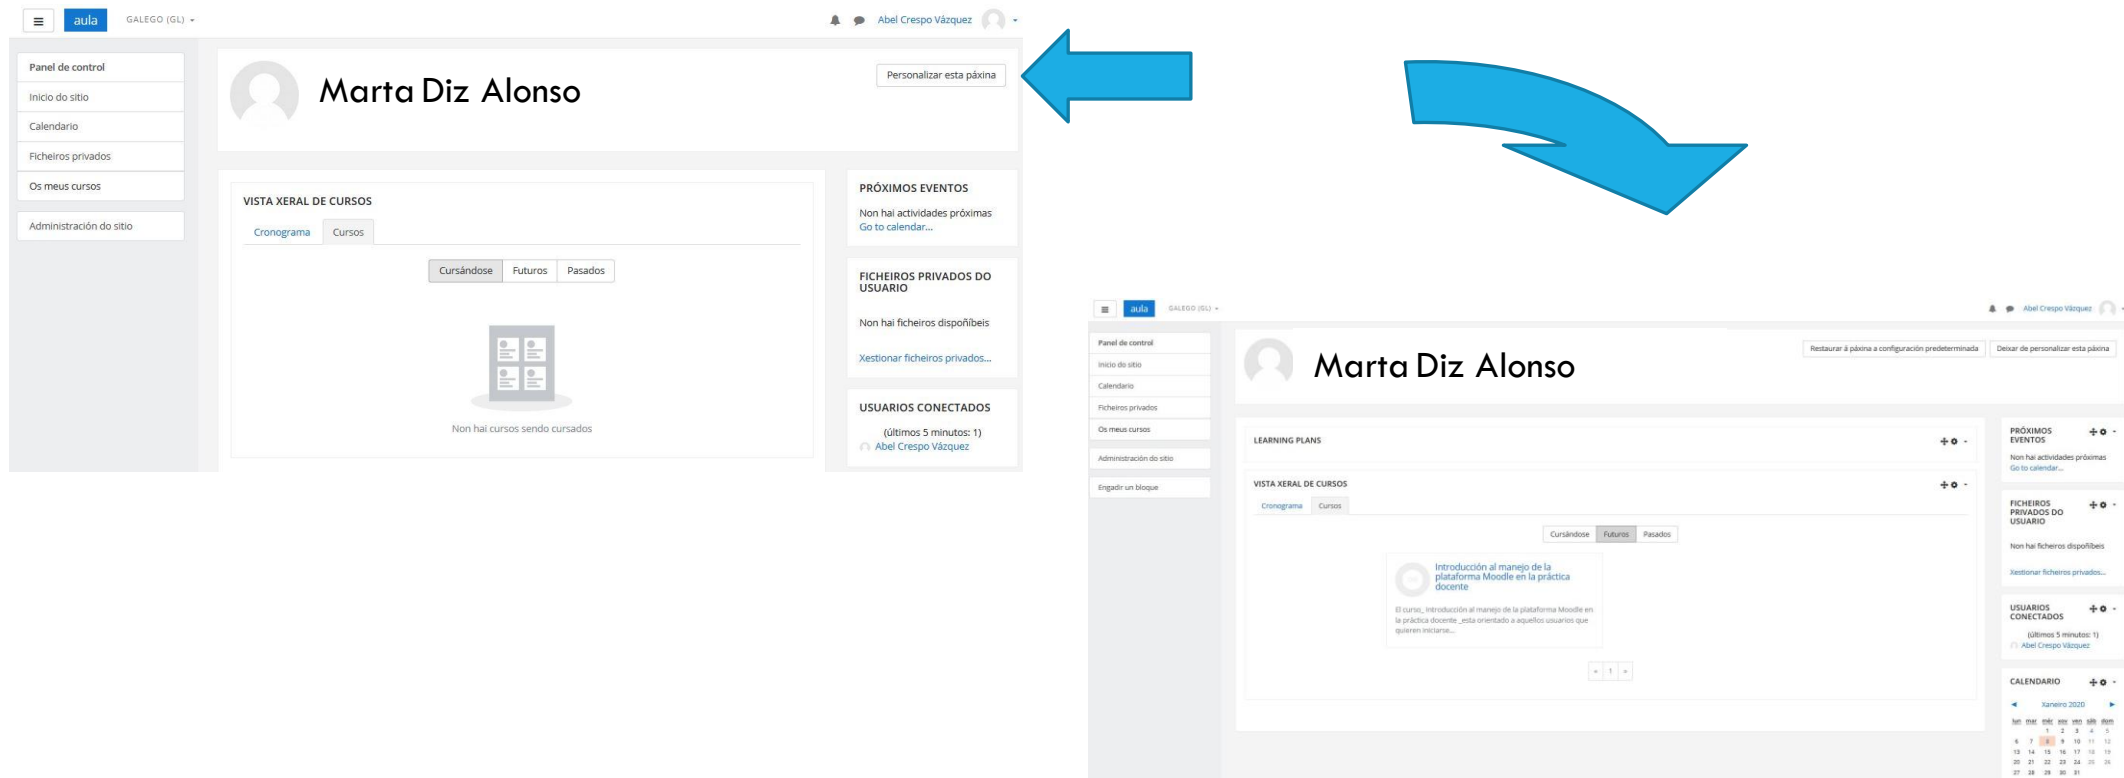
≡ aula GALEGO (GL)

Abel Crespo Vázquez

Panel de control
Inicio do sitio
Calendario
Ficheiros privados
Os meus cursos
Administración do sitio

Marta Diz Alonso

Personalizar esta páxina

VISTA XERAL DE CURSOS
Cronograma Cursos
Cursándose Futuros Pasados
Non hai cursos sendo cursados

PRÓXIMOS EVENTOS
Non hai actividades próximas
Go to calendar...

FICHEIROS PRIVADOS DO USUARIO
Non hai ficheiros dispoñibeis
Xestionar ficheiros privados...

USUARIOS CONECTADOS
(últimos 5 minutos: 1)
Abel Crespo Vázquez

≡ aula GALEGO (GL)

Abel Crespo Vázquez

Panel de control
Inicio do sitio
Calendario
Ficheiros privados
Os meus cursos
Administración do sitio
Engadir un bloque

Marta Diz Alonso

Restaurar á páxina a configuración predeterminada Deixar de personalizar esta páxina

LEARNING PLANS

VISTA XERAL DE CURSOS
Cronograma Cursos
Cursándose Futuros Pasados
Introducción al manejo de la plataforma Moodle en la práctica docente
El curso_ introducción al manejo de la plataforma Moodle en la práctica docente _esta orientado a aquellos usuarios que quieren iniciarse...
« 1 »

PRÓXIMOS EVENTOS
Non hai actividades próximas
Go to calendar...

FICHEIROS PRIVADOS DO USUARIO
Non hai ficheiros dispoñibeis
Xestionar ficheiros privados...

USUARIOS CONECTADOS
(últimos 5 minutos: 1)
Abel Crespo Vázquez

CALENDARIO
Xaneiro 2020
| lun | mar | mér | xov | ven | sáb | dom |
|---|---|---|---|---|---|---|
| | | 1 | 2 | 3 | 4 | 5 |
| 6 | 7 | 8 | 9 | 10 | 11 | 12 |
| 13 | 14 | 15 | 16 | 17 | 18 | 19 |
| 20 | 21 | 22 | 23 | 24 | 25 | 26 |
| 27 | 28 | 29 | 30 | 31 | | |